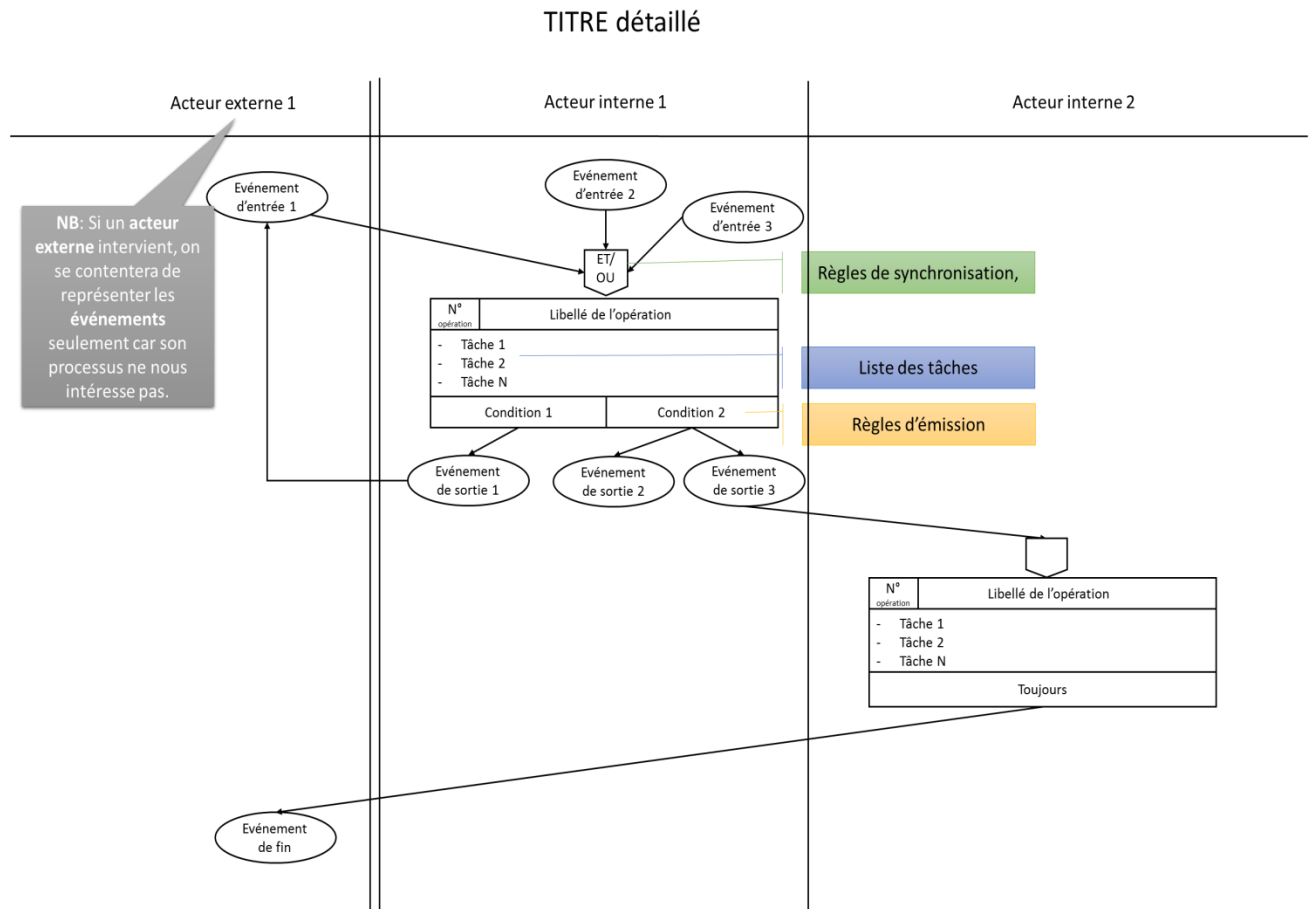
TITRE détaillé

Acteur externe 1

Acteur interne 1

Acteur interne 2

NB: Si un acteur externe intervient, on se contentera de représenter les événements seulement car son processus ne nous intéresse pas.

Evénement d'entrée 1

Evénement d'entrée 2

Evénement d'entrée 3

ET/ OU

Règles de synchronisation,

| N° opération | Libellé de l'opération |
|---|---|
| - Tâche 1<br>- Tâche 2<br>- Tâche N | |
| Condition 1 | Condition 2 |

Liste des tâches

Règles d'émission

Evénement de sortie 1

Evénement de sortie 2

Evénement de sortie 3

| N° opération | Libellé de l'opération |
|---|---|
| - Tâche 1<br>- Tâche 2<br>- Tâche N | |
| Toujours | |

Evénement de fin